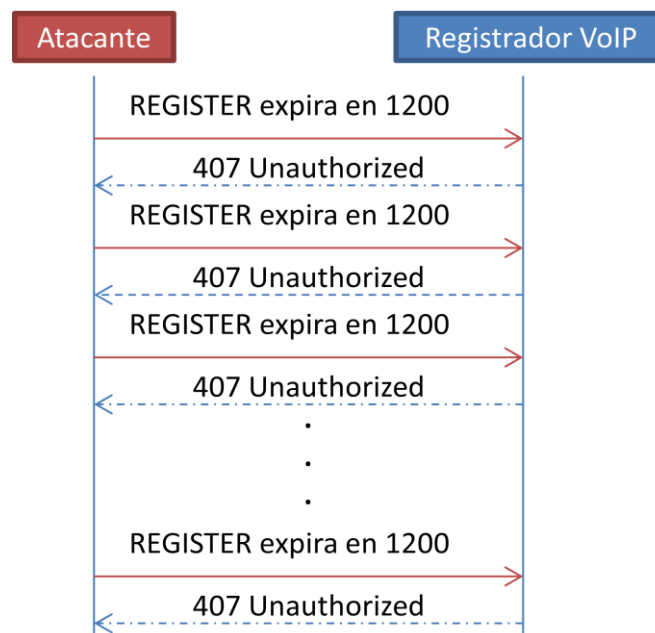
Atacante

Registrador VoIP

REGISTER expira en 1200

407 Unauthorized

REGISTER expira en 1200

407 Unauthorized

REGISTER expira en 1200

407 Unauthorized

.
.
.

REGISTER expira en 1200

407 Unauthorized